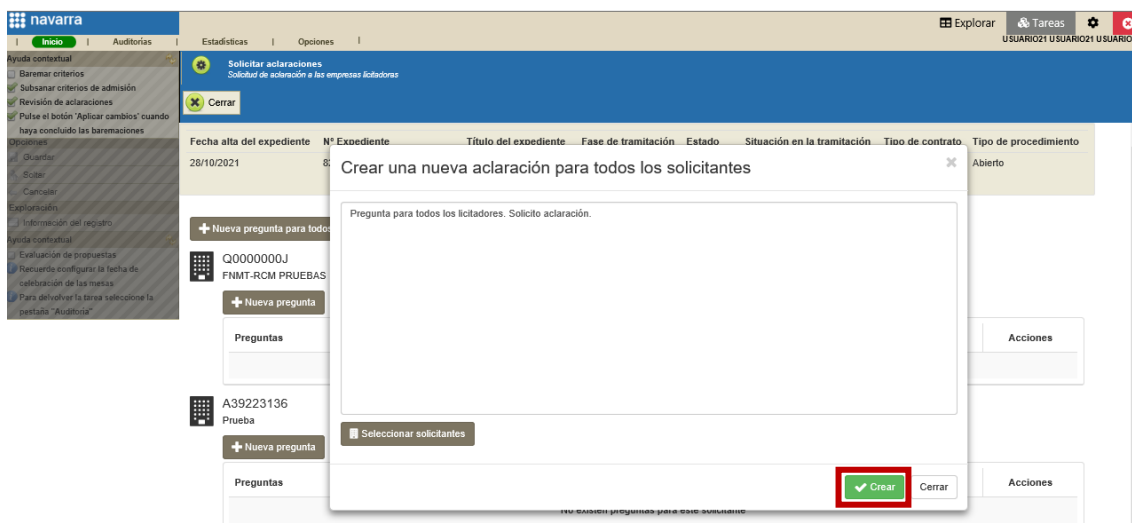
navarra

Inicio | Auditorías | Estadísticas | Opciones

Explorar  Tareas
USUARIO21 USUARIO21 USUARIO

Ayuda contextual
Baremar criterios
Subsanar criterios de admisión
Revisión de aclaraciones
Pulse el botón 'Aplicar cambios' cuando haya concluido las baremaciones
Opciones
Guardar
Soltar
Cancelar
Exploración
Información del registro
Ayuda contextual
Evaluación de propuestas
Recuerde configurar la fecha de celebración de las mesas
Para devolver la tarea seleccione la pestaña "Auditoría"

Solicitar aclaraciones
Solicitud de aclaración a las empresas licitadoras

Cerrar

| Fecha alta del expediente | Nº Expediente | Título del expediente | Fase de tramitación | Estado | Situación en la tramitación | Tipo de contrato | Tipo de procedimiento |
|---|---|---|---|---|---|---|---|
| 28/10/2021 | 8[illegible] | | | | | | Abierto |

Nueva pregunta para todos

Q0000000J
FNMT-RCM PRUEBAS
Nueva pregunta
Preguntas | Acciones

A39223136
Prueba
Nueva pregunta
Preguntas | Acciones
No existen preguntas para este solicitante

Crear una nueva aclaración para todos los solicitantes

Pregunta para todos los licitadores. Solicito aclaración.

Seleccionar solicitantes

Crear  Cerrar